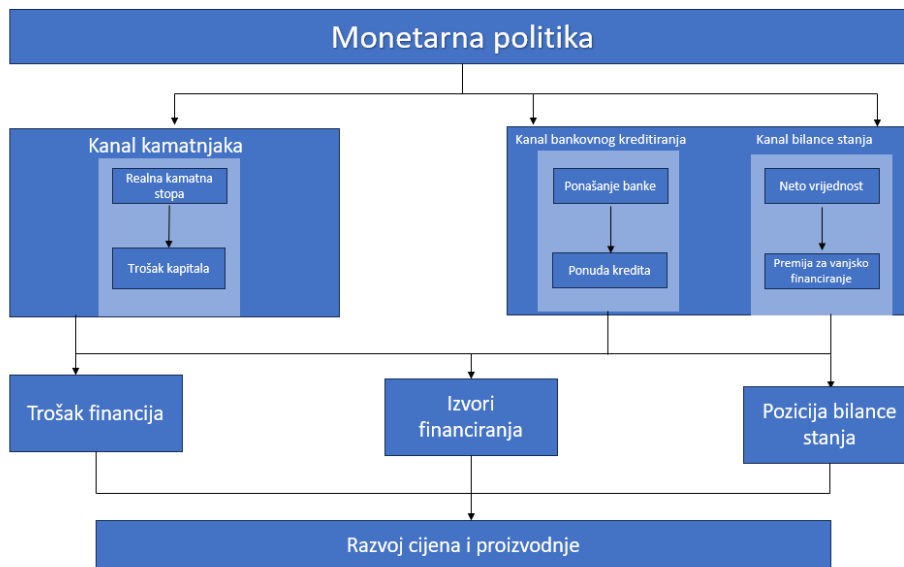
Monetarna politika

Kanal kamatnjaka

Realna kamatna stopa

Trošak kapitala

Kanal bankovnog kreditiranja

Ponašanje banke

Ponuda kredita

Kanal bilance stanja

Neto vrijednost

Premija za vanjsko financiranje

Trošak financija

Izvori financiranja

Pozicija bilance stanja

Razvoj cijena i proizvodnje